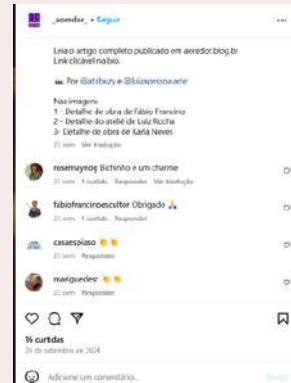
_aoredor_ • Seguir

Leia o artigo completo publicado em aoredor.blog.br
Link clicável na bio.

📖 Por @atiibuzy e @luizapessoa.arte

Nas imagens:
1 - Detalhe de obra de Fábio Francino
2 - Detalhe do ateliê de Luiz Rocha
3 - Detalhe de obra de Karla Neves

21 sem Ver tradução

rosemaynog Bichinho é um charme
21 sem 1 curtida Responder Ver tradução

fabiofrancinoescultor Obrigado 🙏
21 sem 1 curtida Responder

casaespiaso 👏👏
21 sem Responder

mariguedes 👏👏
21 sem Responder

16 curtidas
26 de setembro de 2024

Adicione um comentário...
Postar